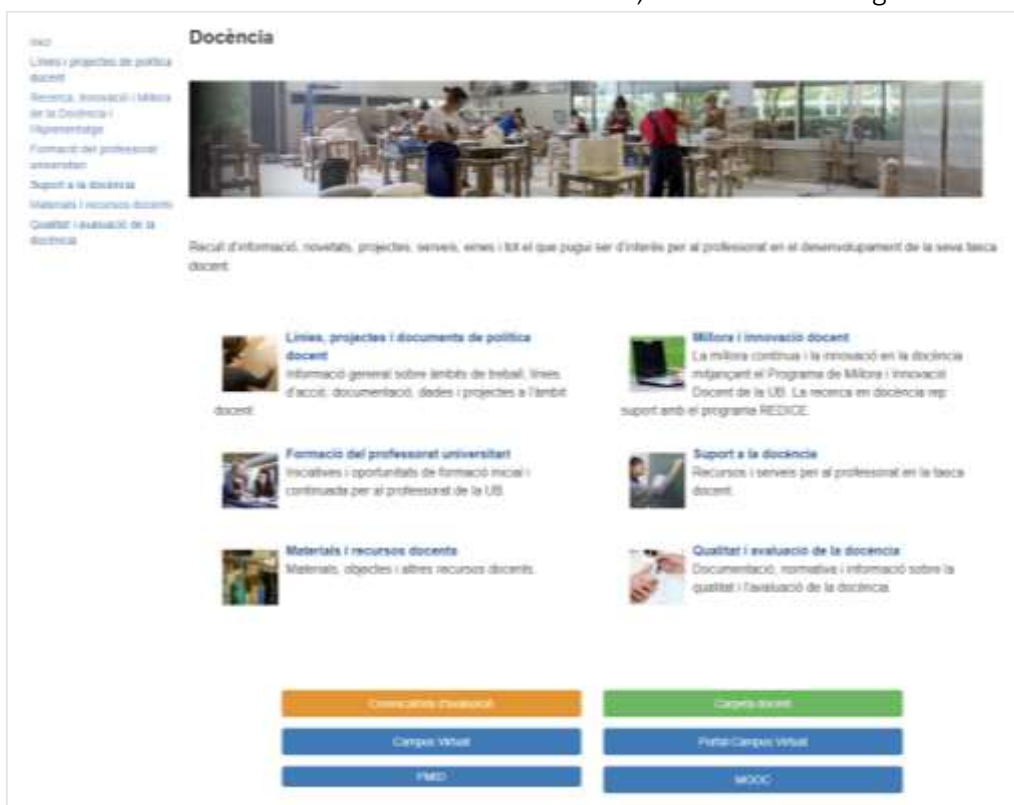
Inici
Línies i projectes de política docent
Recerca, Innovació i Millora de la Docència i l'Aprenentatge
Formació del professorat universitari
Suport a la docència
Materials i recursos docents
Qualitat i avaluació de la docència

Docència

Recull d'informació, novetats, projectes, serveis, eines i tot el que pugui ser d'interès per al professorat en el desenvolupament de la seva tasca docent.

Línies, projectes i documents de política docent
Informació general sobre àmbits de treball, línies d'acció, documentació, dades i projectes a l'àmbit docent.

Millora i innovació docent
La millora contínua i la innovació en la docència mitjançant el Programa de Millora i Innovació Docent de la UB. La recerca en docència rep suport amb el programa REDICE.

Formació del professorat universitari
Iniciatives i oportunitats de formació inicial i continuada per al professorat de la UB.

Suport a la docència
Recursos i serveis per al professorat en la tasca docent.

Materials i recursos docents
Materials, objectes i altres recursos docents.

Qualitat i avaluació de la docència
Documentació, normativa i informació sobre la qualitat i l'avaluació de la docència.

Convocatòria d'avaluació
Carpeta docent
Campus Virtual
Portal Campus Virtual
PMID
MOOC